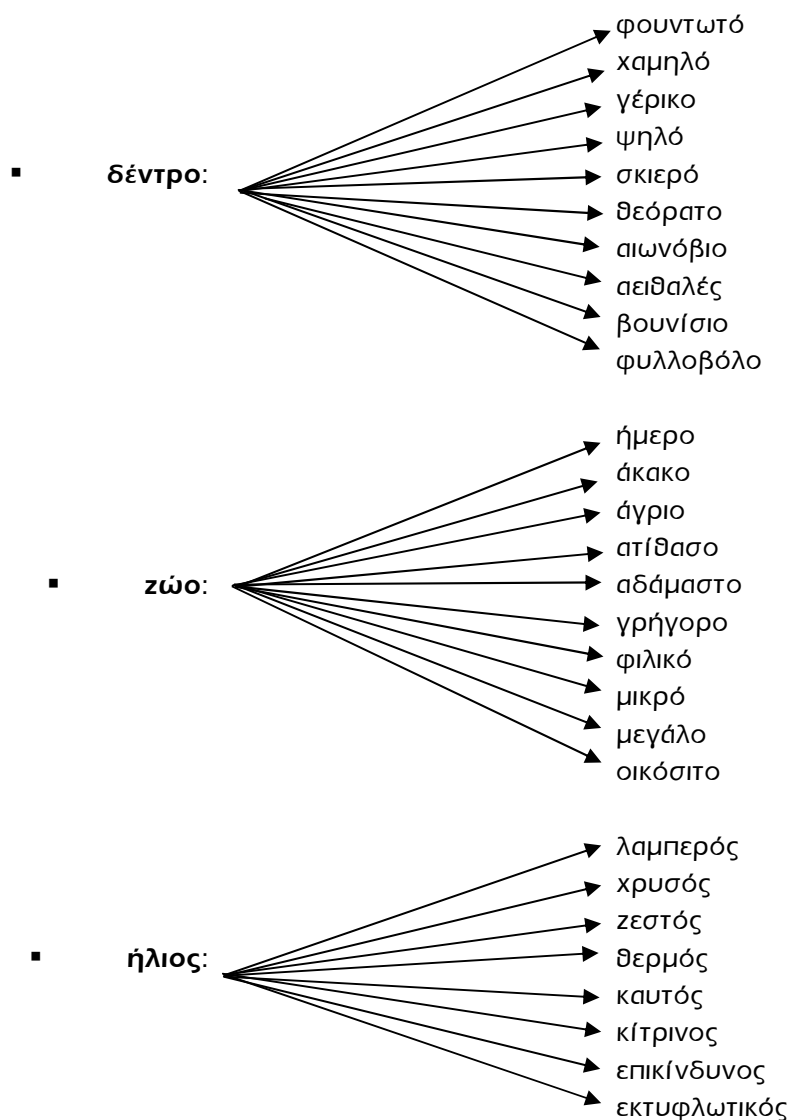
▪ **δέντρο**:

φουντωτό
χαμηλό
γέρικο
ψηλό
σκιερό
θεόρατο
αιωνόβιο
αειθαλές
βουνίσιο
φυλλοβόλο

▪ **ζώο**:

ήμερο
άκακο
άγριο
ατίθασο
αδάμαστο
γρήγορο
φιλικό
μικρό
μεγάλο
οικόσιτο

▪ **ήλιος**:

λαμπερός
χρυσός
ζεστός
θερμός
καυτός
κίτρινος
επικίνδυνος
εκτυφλωτικός